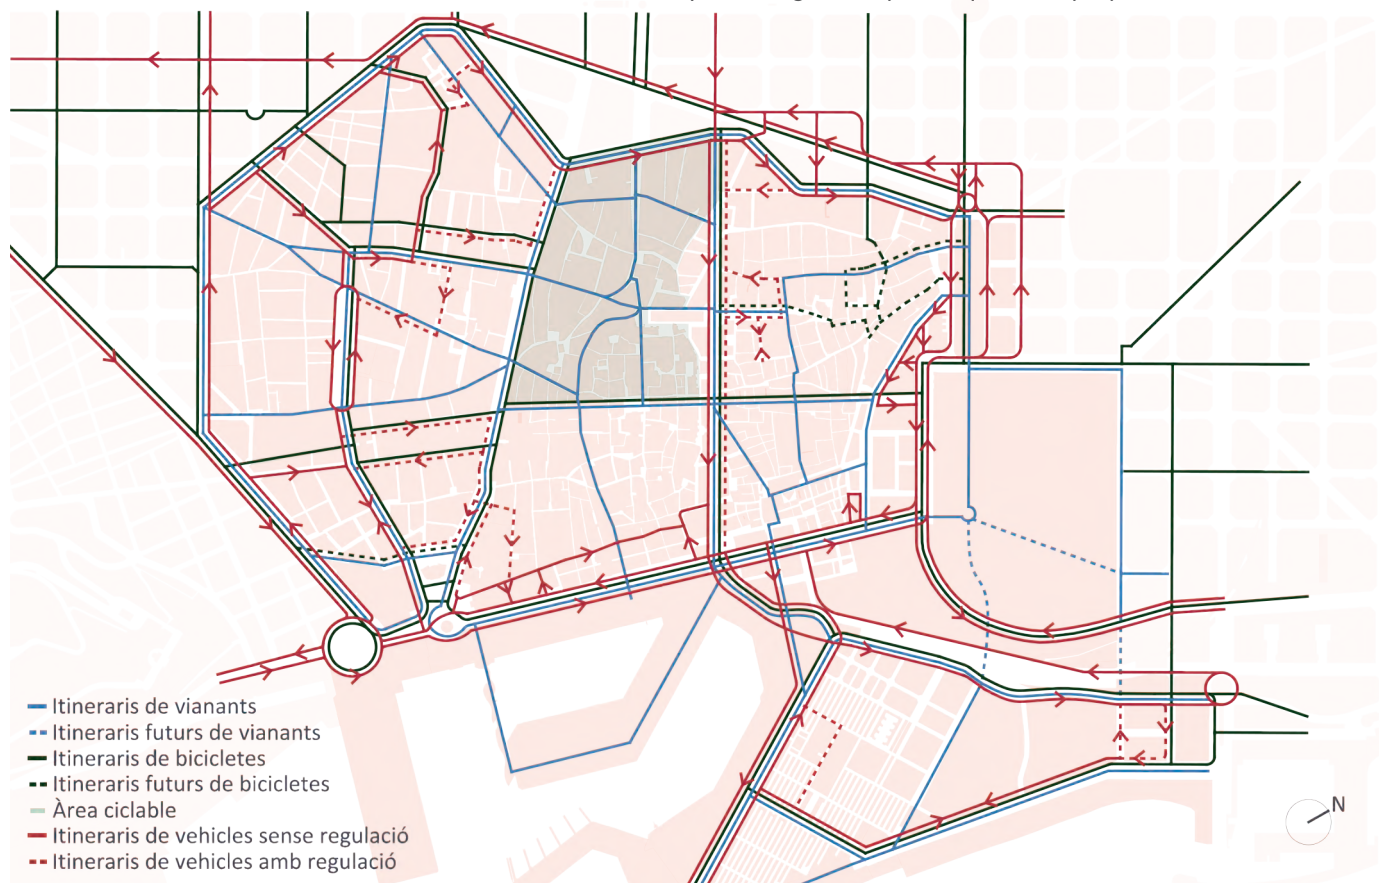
Itineraris de vianants
Itineraris futurs de vianants
Itineraris de bicicletes
Itineraris futurs de bicicletes
Àrea ciclable
Itineraris de vehicles sense regulació
Itineraris de vehicles amb regulació

N